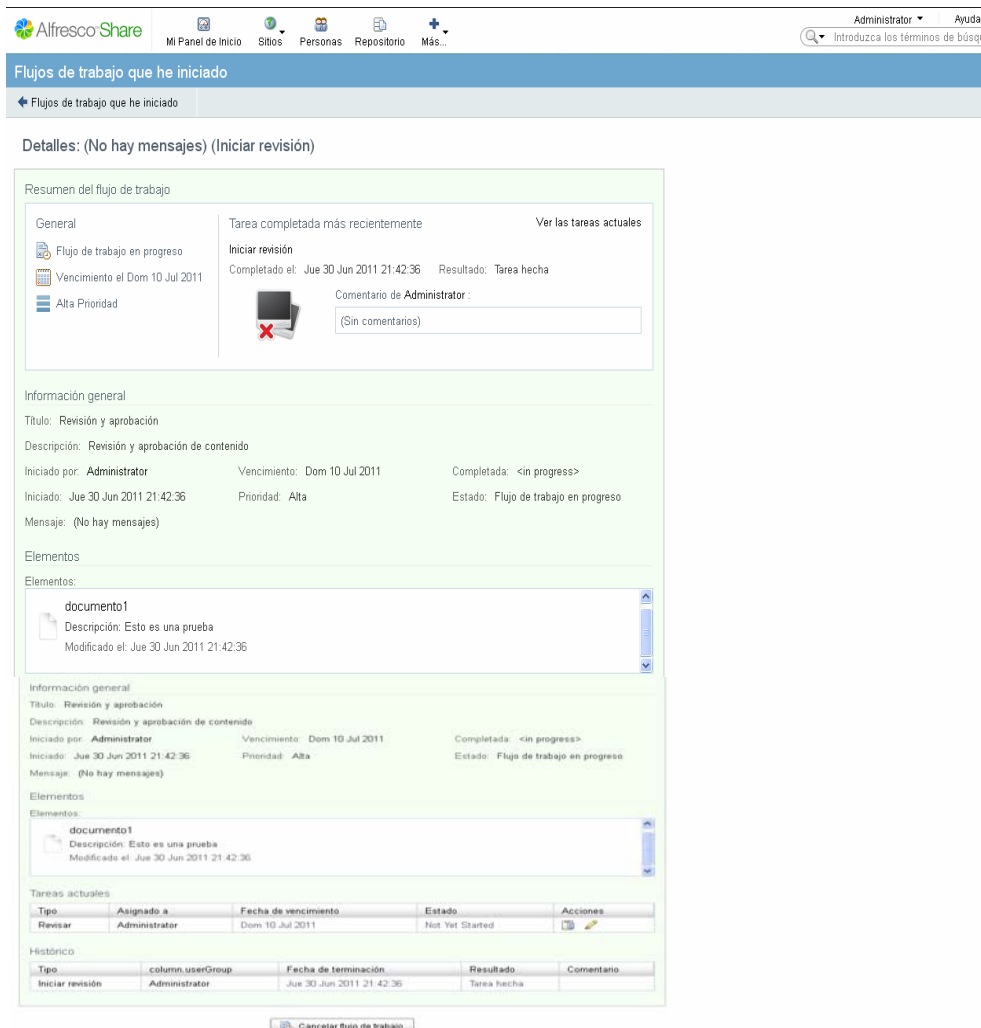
Alfresco Share

Mi Panel de Inicio Sitios Personas Repositorio Más...

Administrator Ayuda

Introduzca los términos de búsq

Flujos de trabajo que he iniciado

Flujos de trabajo que he iniciado

Detalles: (No hay mensajes) (Iniciar revisión)

Resumen del flujo de trabajo

General

Flujo de trabajo en progreso

Vencimiento el Dom 10 Jul 2011

Alta Prioridad

Tarea completada más recientemente

Ver las tareas actuales

Iniciar revisión

Completado el: Jue 30 Jun 2011 21:42:36 Resultado: Tarea hecha

Comentario de Administrator :

(Sin comentarios)

Información general

Título: Revisión y aprobación

Descripción: Revisión y aprobación de contenido

Iniciado por: Administrator Vencimiento: Dom 10 Jul 2011 Completada: <in progress>

Iniciado: Jue 30 Jun 2011 21:42:36 Prioridad: Alta Estado: Flujo de trabajo en progreso

Mensaje: (No hay mensajes)

Elementos

Elementos:

documento1

Descripción: Esto es una prueba

Modificado el: Jue 30 Jun 2011 21:42:36

Información general

Título: Revisión y aprobación

Descripción: Revisión y aprobación de contenido

Iniciado por: Administrator Vencimiento: Dom 10 Jul 2011 Completada: <in progress>

Iniciado: Jue 30 Jun 2011 21:42:36 Prioridad: Alta Estado: Flujo de trabajo en progreso

Mensaje: (No hay mensajes)

Elementos

Elementos:

documento1

Descripción: Esto es una prueba

Modificado el: Jue 30 Jun 2011 21:42:36

Tareas actuales

| Tipo | Asignado a | Fecha de vencimiento | Estado | Acciones |
|---|---|---|---|---|
| Revisar | Administrator | Dom 10 Jul 2011 | Not Yet Started | |

Histórico

| Tipo | column.userGroup | Fecha de terminación | Resultado | Comentario |
|---|---|---|---|---|
| Iniciar revisión | Administrator | Jue 30 Jun 2011 21:42:36 | Tarea hecha | |

Cancelar flujo de trabajo